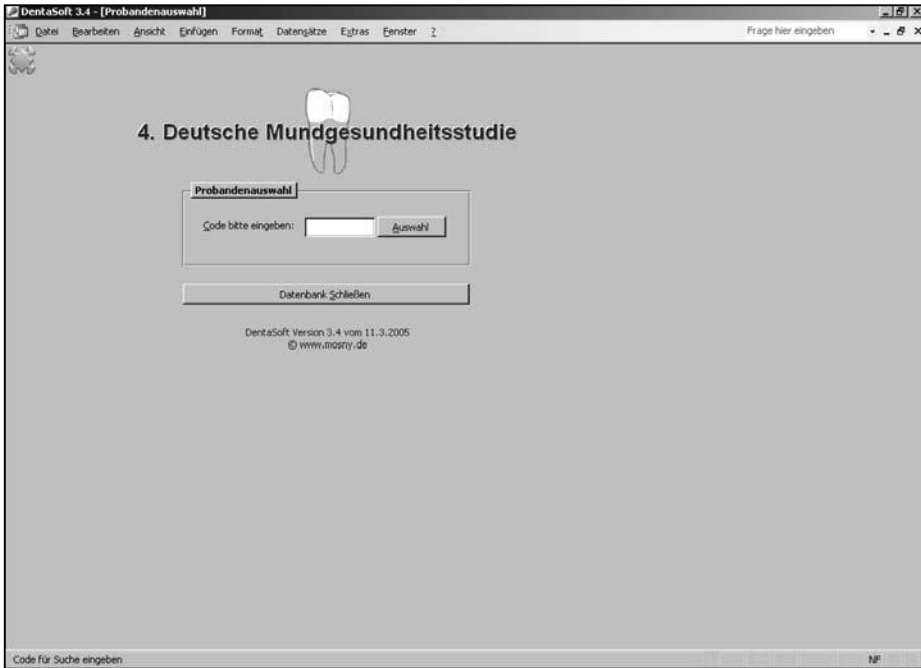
DentaSoft 3.4 - [Probandenauswahl]

Datei Bearbeiten Ansicht Einfügen Format Datensätze Extras Fenster ?

Frage hier eingeben

4. Deutsche Mundgesundheitsstudie

Probandenauswahl

Code bitte eingeben:

Auswahl

Datenbank Schließen

DentaSoft Version 3.4 vom 11.3.2005
© www.mosny.de

Code für Suche eingeben

NF